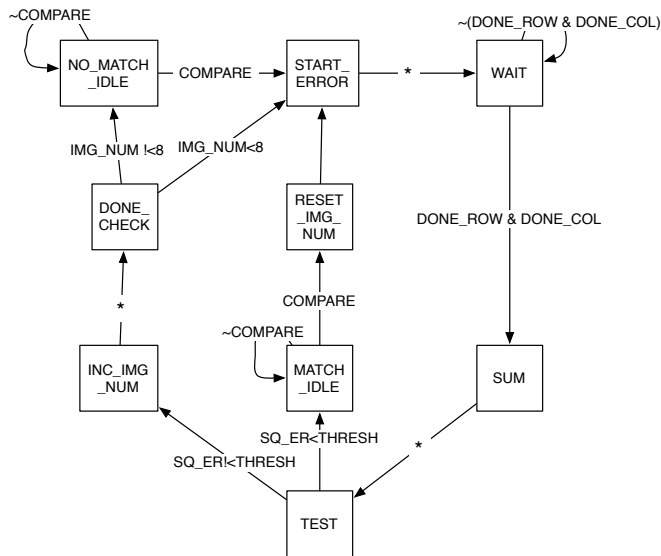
~COMPARE

NO_MATCH _IDLE

COMPARE

START_ ERROR

*

~(DONE_ROW & DONE_COL)

WAIT

IMG_NUM !<8

IMG_NUM<8

DONE_ CHECK

RESET _IMG_ NUM

DONE_ROW & DONE_COL

*

COMPARE

~COMPARE

INC_IMG _NUM

MATCH _IDLE

SUM

SQ_ER<THRESH

SQ_ER!<THRESH

*

TEST